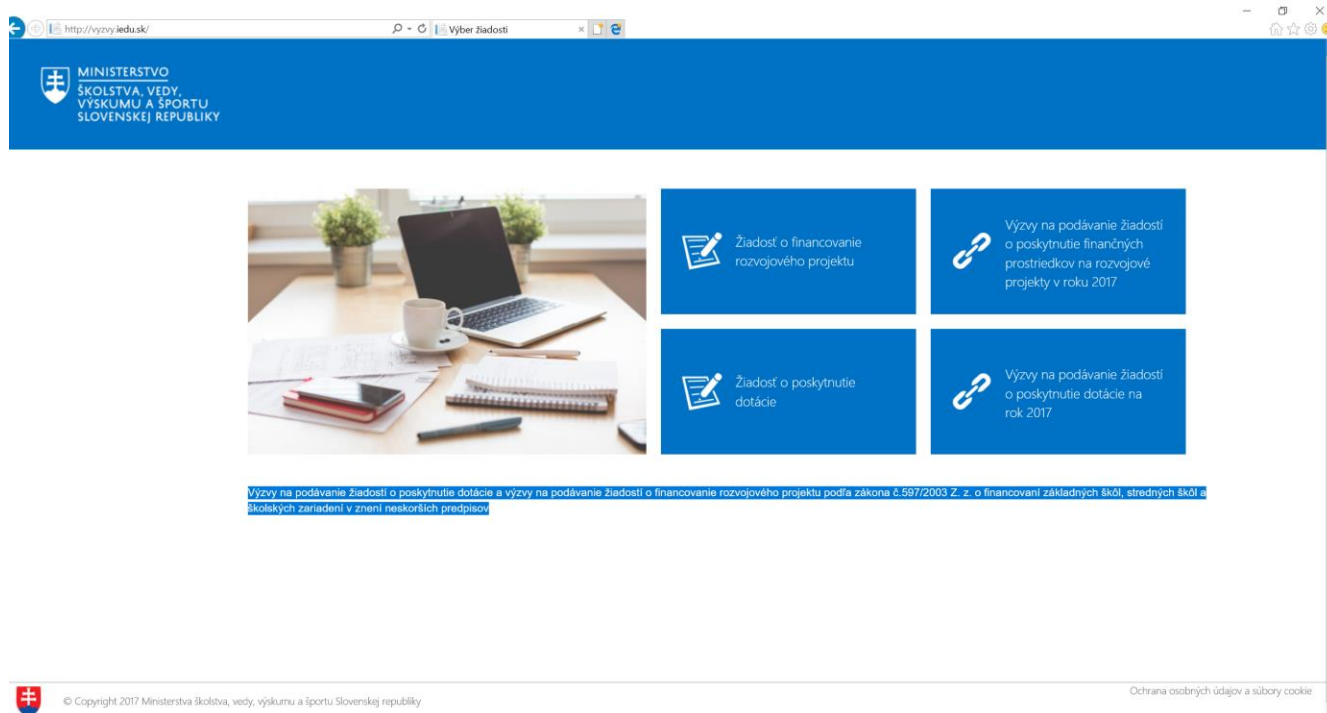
http://vyzvy.iedu.sk/

Výber žiadosti

MINISTERSTVO
ŠKOLSTVA, VEDY, VÝSKUMU A ŠPORTU SLOVENSKEJ REPUBLIKY

Žiadosť o financovanie rozvojového projektu

Výzvy na podávanie žiadostí o poskytnutie finančných prostriedkov na rozvojové projekty v roku 2017

Žiadosť o poskytnutie dotácie

Výzvy na podávanie žiadostí o poskytnutie dotácie na rok 2017

Výzvy na podávanie žiadostí o poskytnutie dotácie a výzvy na podávanie žiadostí o financovanie rozvojového projektu podľa zákona č.597/2003 Z. z. o financovaní základných škôl, stredných škôl a školských zariadení v znení neskorších predpisov

© Copyright 2017 Ministerstva školstva, vedy, výskumu a športu Slovenskej republiky

Ochrana osobných údajov a súbory cookie